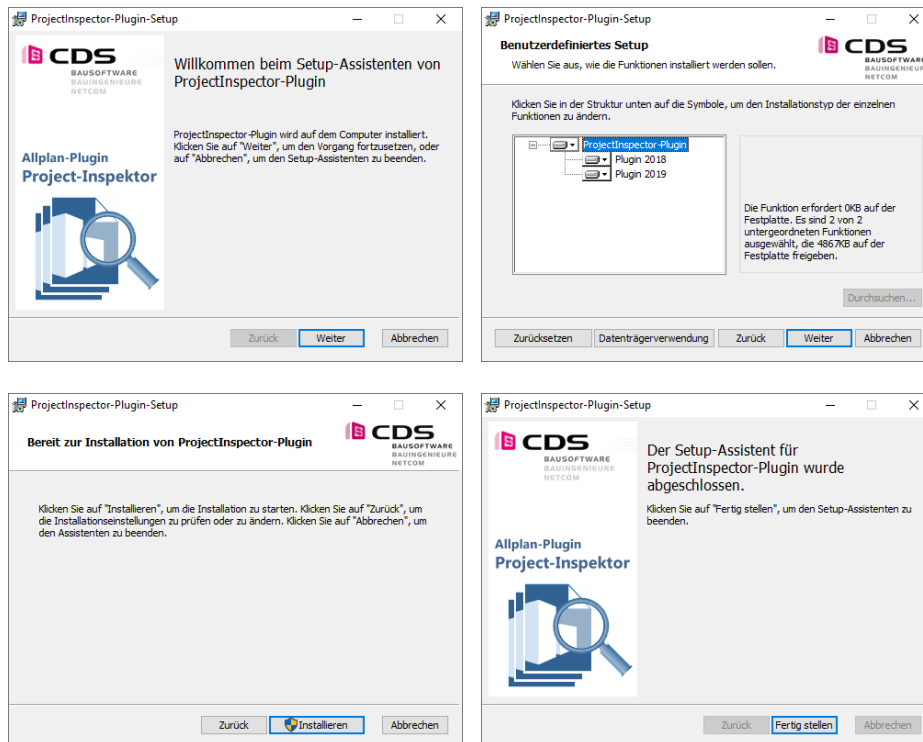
ProjectInspector-Plugin-Setup

CDS
BAUSOFTWARE
BAUINGENIEURE
NETCOM

Allplan-Plugin
Project-Inspektor

Willkommen beim Setup-Assistenten von ProjectInspector-Plugin

ProjectInspector-Plugin wird auf dem Computer installiert. Klicken Sie auf "Weiter", um den Vorgang fortzusetzen, oder auf "Abbrechen", um den Setup-Assistenten zu beenden.

Zurück | Weiter | Abbrechen

ProjectInspector-Plugin-Setup

Benutzerdefiniertes Setup
Wählen Sie aus, wie die Funktionen installiert werden sollen.

CDS
BAUSOFTWARE
BAUINGENIEURE
NETCOM

Klicken Sie in der Struktur unten auf die Symbole, um den Installationstyp der einzelnen Funktionen zu ändern.

ProjectInspector-Plugin
Plugin 2018
Plugin 2019

Die Funktion erfordert 0KB auf der Festplatte. Es sind 2 von 2 untergeordneten Funktionen ausgewählt, die 4867KB auf der Festplatte freigeben.

Durchsuchen...

Zurücksetzen | Datenträgerverwendung | Zurück | Weiter | Abbrechen

ProjectInspector-Plugin-Setup

Bereit zur Installation von ProjectInspector-Plugin

CDS
BAUSOFTWARE
BAUINGENIEURE
NETCOM

Klicken Sie auf "Installieren", um die Installation zu starten. Klicken Sie auf "Zurück", um die Installationseinstellungen zu prüfen oder zu ändern. Klicken Sie auf "Abbrechen", um den Assistenten zu beenden.

Zurück | Installieren | Abbrechen

ProjectInspector-Plugin-Setup

CDS
BAUSOFTWARE
BAUINGENIEURE
NETCOM

Allplan-Plugin
Project-Inspektor

Der Setup-Assistent für ProjectInspector-Plugin wurde abgeschlossen.

Klicken Sie auf "Fertig stellen", um den Setup-Assistenten zu beenden.

Zurück | Fertig stellen | Abbrechen